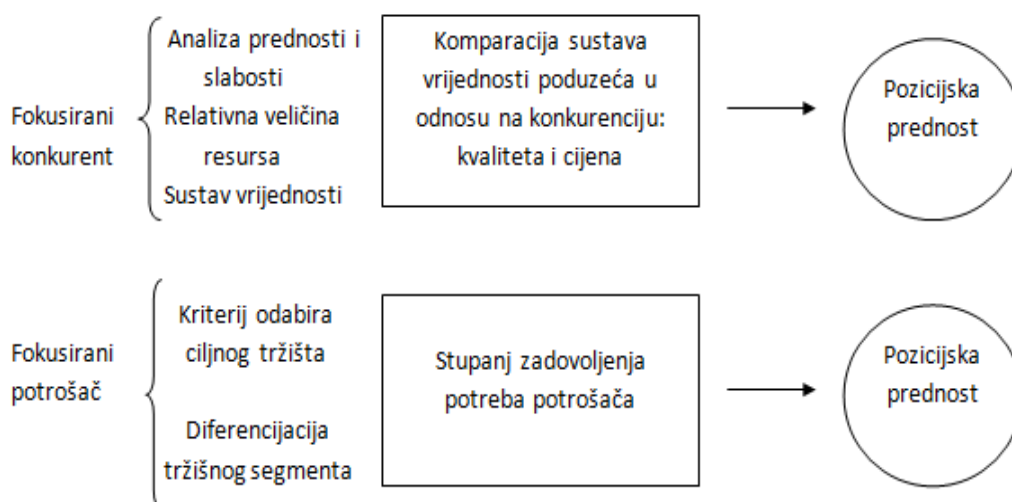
Fokusirani konkurent

Analiza prednosti i slabosti
Relativna veličina resursa
Sustav vrijednosti

Komparacija sustava vrijednosti poduzeća u odnosu na konkurenciju: kvaliteta i cijena

Pozicijska prednost

Fokusirani potrošač

Kriterij odabira ciljnog tržišta

Diferencijacija tržišnog segmenta

Stupanj zadovoljenja potreba potrošača

Pozicijska prednost